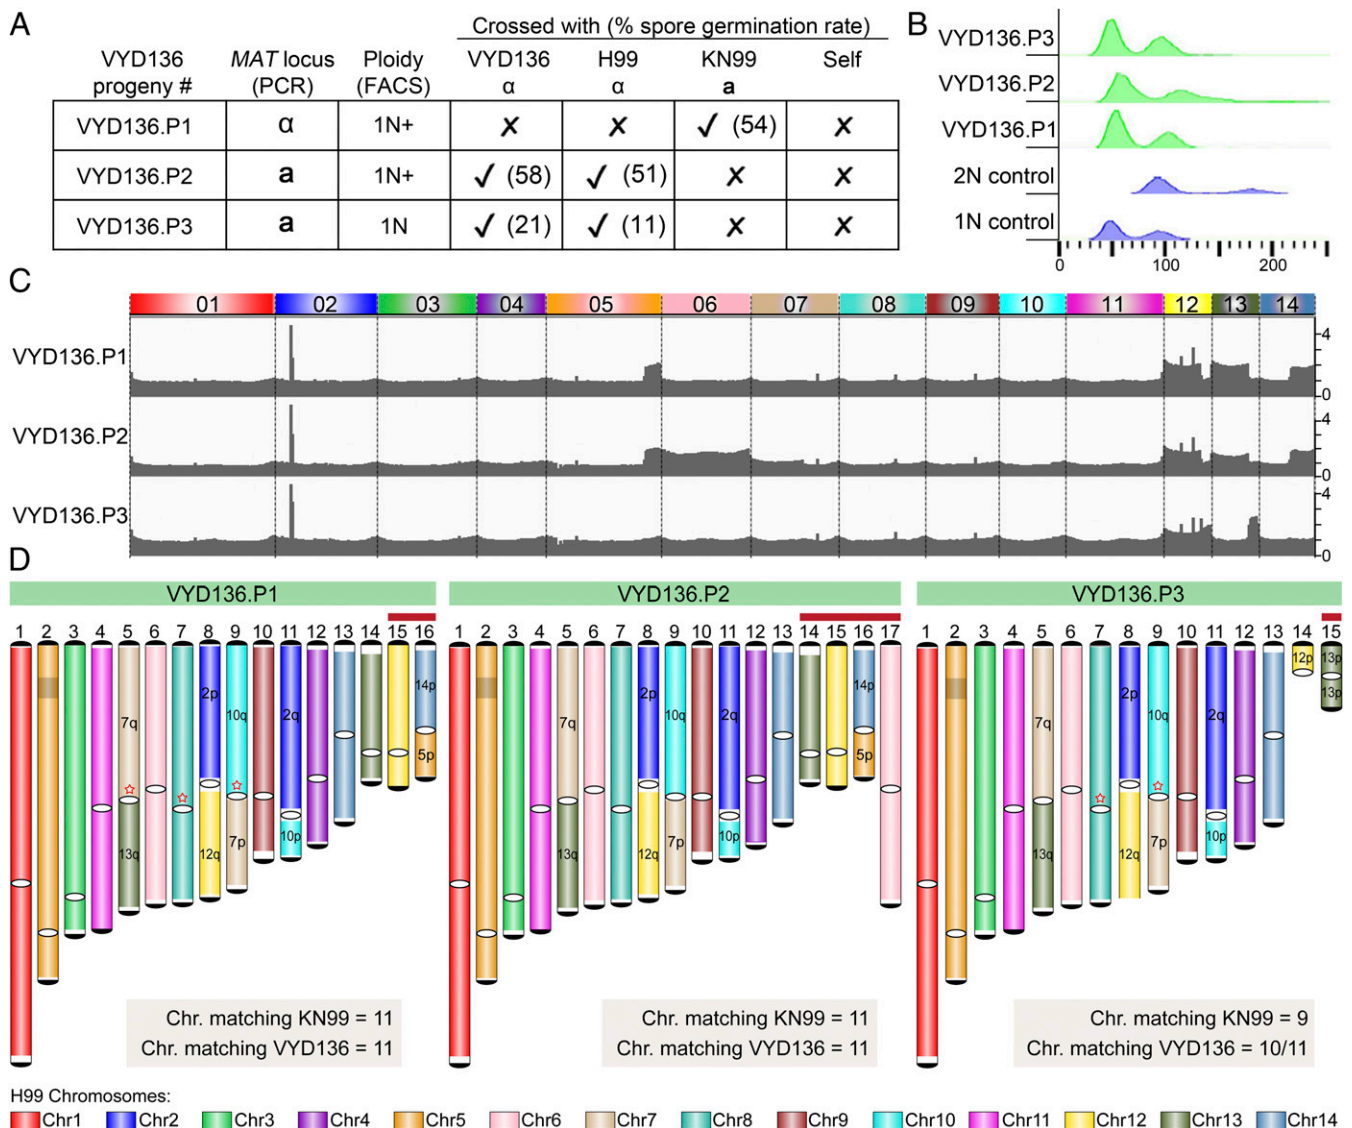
A

| VYD136 progeny # | *MAT* locus (PCR) | Ploidy (FACS) | VYD136 α | H99 α | KN99 a | Self |
|---|---|---|---|---|---|---|
| VYD136.P1 | α | 1N+ | ✗ | ✗ | ✓ (54) | ✗ |
| VYD136.P2 | a | 1N+ | ✓ (58) | ✓ (51) | ✗ | ✗ |
| VYD136.P3 | a | 1N | ✓ (21) | ✓ (11) | ✗ | ✗ |

Crossed with (% spore germination rate)

B
VYD136.P3
VYD136.P2
VYD136.P1
2N control
1N control
0 100 200

C
01 02 03 04 05 06 07 08 09 10 11 12 13 14
VYD136.P1 4 0
VYD136.P2 4 0
VYD136.P3 4 0

D
VYD136.P1
1 2 3 4 5 6 7 8 9 10 11 12 13 14 15 16
7q 2p 10q 2q 13q 12q 7p 10p 14p 5p
Chr. matching KN99 = 11
Chr. matching VYD136 = 11

VYD136.P2
1 2 3 4 5 6 7 8 9 10 11 12 13 14 15 16 17
7q 2p 10q 2q 13q 12q 7p 10p 14p 5p
Chr. matching KN99 = 11
Chr. matching VYD136 = 11

VYD136.P3
1 2 3 4 5 6 7 8 9 10 11 12 13 14 15
7q 2p 10q 2q 13q 12q 7p 10p 12p 13p 13p
Chr. matching KN99 = 9
Chr. matching VYD136 = 10/11

H99 Chromosomes:
Chr1 Chr2 Chr3 Chr4 Chr5 Chr6 Chr7 Chr8 Chr9 Chr10 Chr11 Chr12 Chr13 Chr14